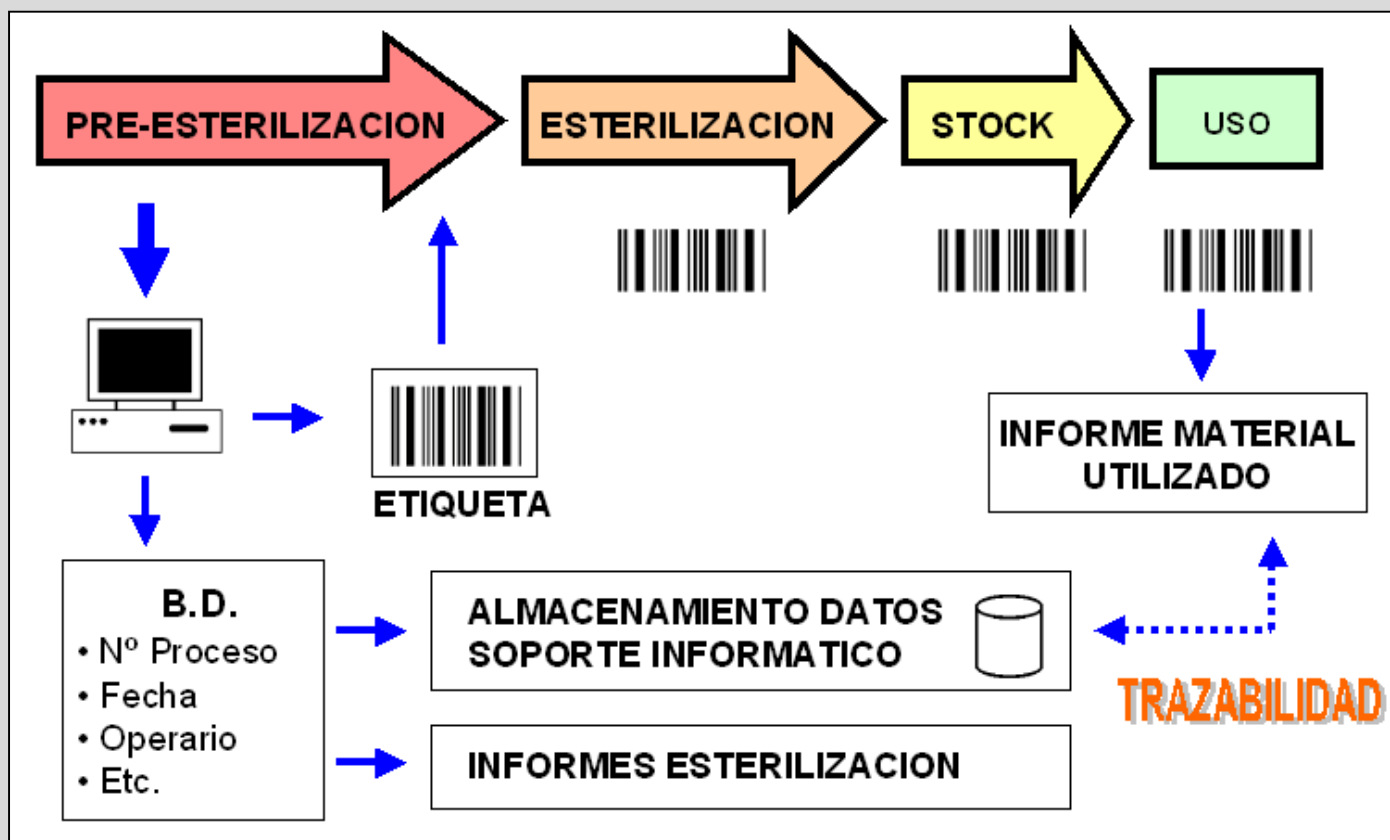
PRE-ESTERILIZACION

ESTERILIZACION

STOCK

USO

ETIQUETA

INFORME MATERIAL UTILIZADO

B.D.
• Nº Proceso
• Fecha
• Operario
• Etc.

ALMACENAMIENTO DATOS SOPORTE INFORMATICO

TRAZABILIDAD

INFORMES ESTERILIZACION